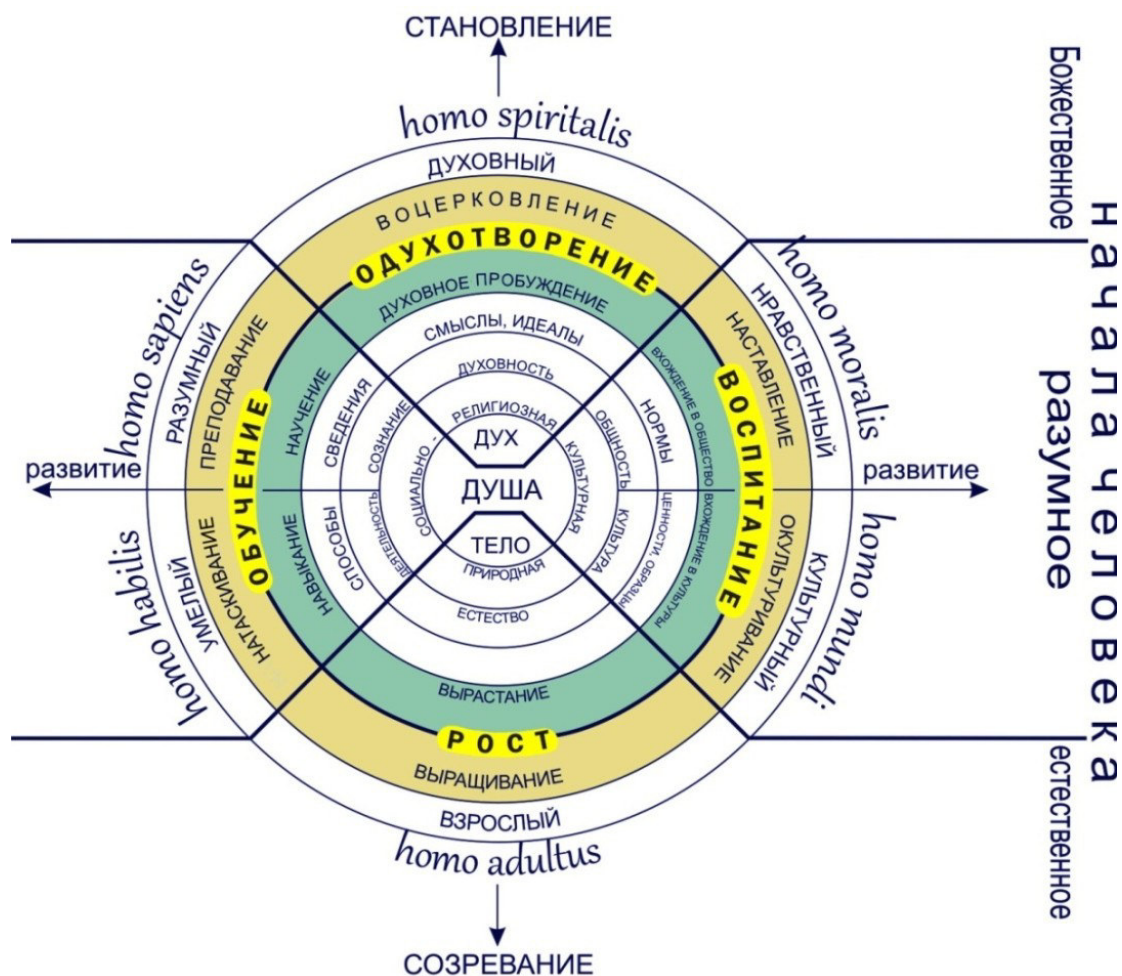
СТАНОВЛЕНИЕ

homo spiritalis

ДУХОВНЫЙ

ВОЦЕРКОВЛЕНИЕ

ОДУХОТВОРЕНИЕ

ДУХОВНОЕ ПРОБУЖДЕНИЕ

СМЫСЛЫ, ИДЕАЛЫ

ДУХОВНОСТЬ

РЕЛИГИОЗНАЯ

ДУХ

ДУША

ТЕЛО

ПРИРОДНАЯ

ЕСТЕСТВО

ВЫРАСТАНИЕ

РОСТ

ВЫРАЩИВАНИЕ

ВЗРОСЛЫЙ

homo adultus

СОЗРЕВАНИЕ

homo sapiens

РАЗУМНЫЙ

ПРЕПОДАВАНИЕ

ОБУЧЕНИЕ

НАУЧЕНИЕ

СВЕДЕНИЯ

СОЗНАНИЕ

СОЦИАЛЬНО -

ДЕЯТЕЛЬНОСТЬ

СПОСОБЫ

НАВЫКАНИЕ

НАТАСКИВАНИЕ

УМЕЛЫЙ

homo habilis

развитие

homo moralis

НРАВСТВЕННЫЙ

НАСТАВЛЕНИЕ

ВОСПИТАНИЕ

ВХОЖДЕНИЕ В ОБЩЕСТВО

НОРМЫ

ОБЩНОСТЬ

КУЛЬТУРНАЯ

ЦЕННОСТИ, ОБРАЗЦЫ

КУЛЬТУРА

ВХОЖДЕНИЕ В КУЛЬТУРУ

ОКУЛЬТУРИВАНИЕ

КУЛЬТУРНЫЙ

homo mundi

развитие

Божественное

начала человека

разумное

естественное